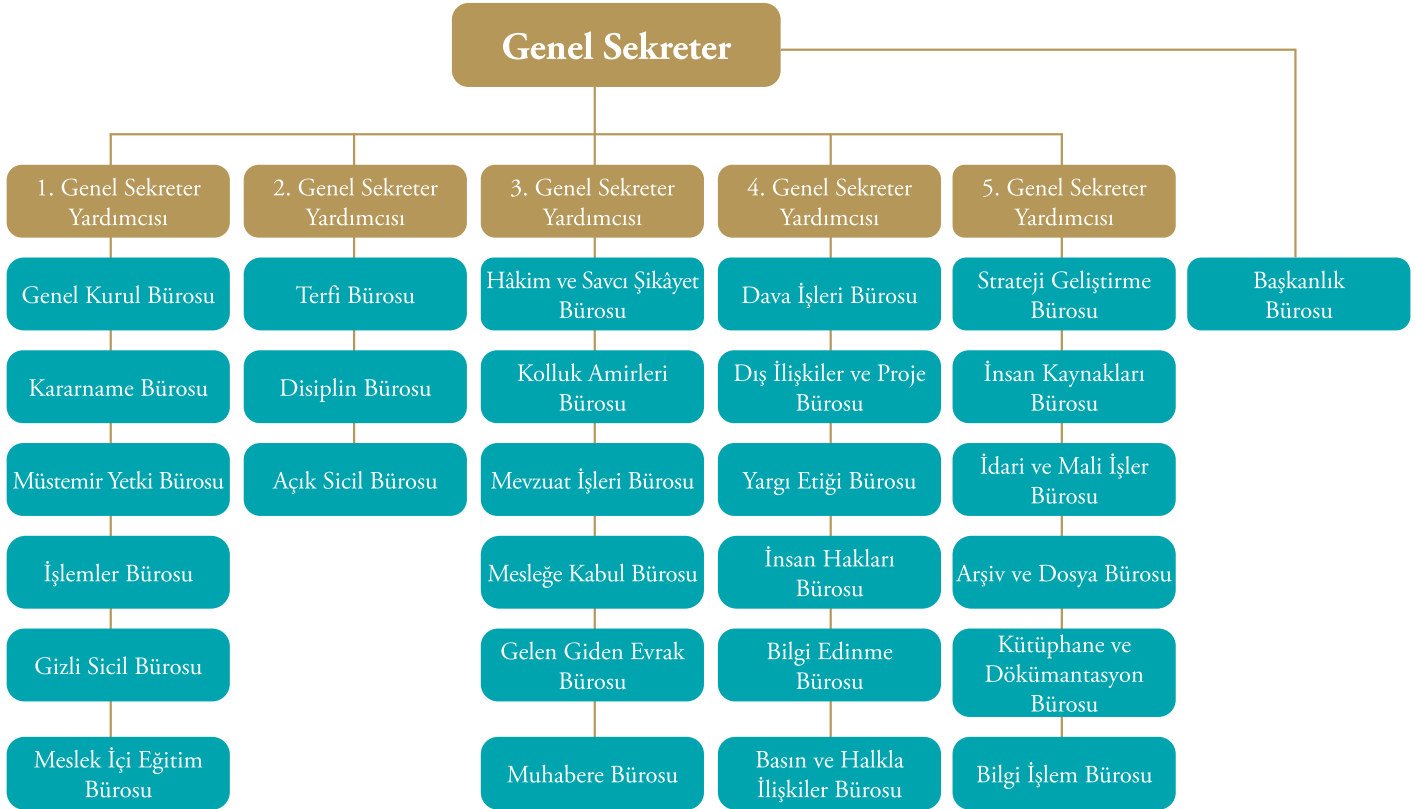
Genel Sekreter

1. Genel Sekreter Yardımcısı

Genel Kurul Bürosu

Kararname Bürosu

Müstemir Yetki Bürosu

İşlemler Bürosu

Gizli Sicil Bürosu

Meslek İçi Eğitim Bürosu

2. Genel Sekreter Yardımcısı

Terfi Bürosu

Disiplin Bürosu

Açık Sicil Bürosu

3. Genel Sekreter Yardımcısı

Hâkim ve Savcı Şikâyet Bürosu

Kolluk Amirleri Bürosu

Mevzuat İşleri Bürosu

Mesleğe Kabul Bürosu

Gelen Giden Evrak Bürosu

Muhabere Bürosu

4. Genel Sekreter Yardımcısı

Dava İşleri Bürosu

Dış İlişkiler ve Proje Bürosu

Yargı Etiği Bürosu

İnsan Hakları Bürosu

Bilgi Edinme Bürosu

Basın ve Halkla İlişkiler Bürosu

5. Genel Sekreter Yardımcısı

Strateji Geliştirme Bürosu

İnsan Kaynakları Bürosu

İdari ve Mali İşler Bürosu

Arşiv ve Dosya Bürosu

Kütüphane ve Dökümantasyon Bürosu

Bilgi İşlem Bürosu

Başkanlık Bürosu